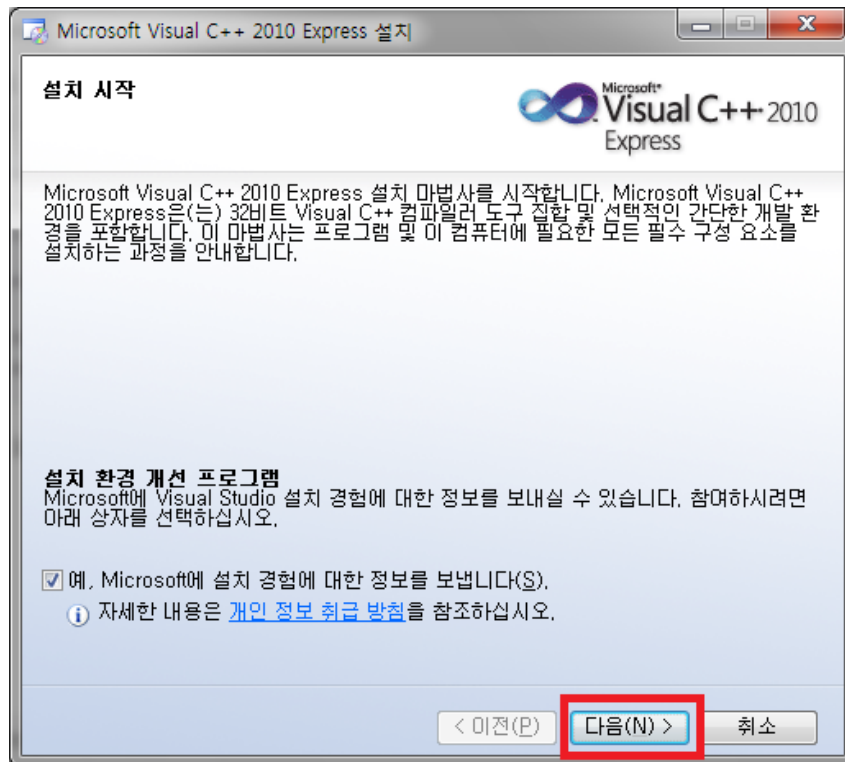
Microsoft Visual C++ 2010 Express 설치

설치 시작

Microsoft® Visual C++ 2010 Express

Microsoft Visual C++ 2010 Express 설치 마법사를 시작합니다. Microsoft Visual C++ 2010 Express은(는) 32비트 Visual C++ 컴파일러 도구 집합 및 선택적인 간단한 개발 환경을 포함합니다. 이 마법사는 프로그램 및 이 컴퓨터에 필요한 모든 필수 구성 요소를 설치하는 과정을 안내합니다.

설치 환경 개선 프로그램
Microsoft에 Visual Studio 설치 경험에 대한 정보를 보내실 수 있습니다. 참여하시려면 아래 상자를 선택하십시오.

예, Microsoft에 설치 경험에 대한 정보를 보냅니다(S).

자세한 내용은 개인 정보 취급 방침을 참조하십시오.

< 이전(P) 다음(N) > 취소